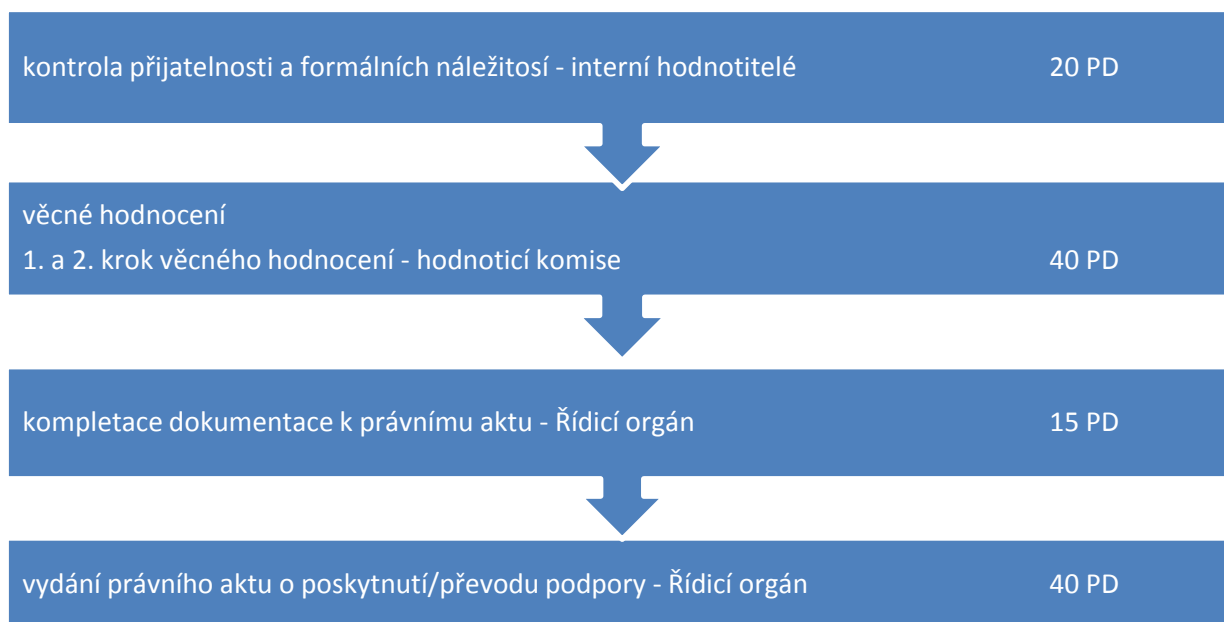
kontrola přijatelnosti a formálních náležitostí - interní hodnotitelé 20 PD

věcné hodnocení

1. a 2. krok věcného hodnocení - hodnoticí komise 40 PD

kompletace dokumentace k právnímu aktu - Řídicí orgán 15 PD

vydání právního aktu o poskytnutí/převodu podpory - Řídicí orgán 40 PD